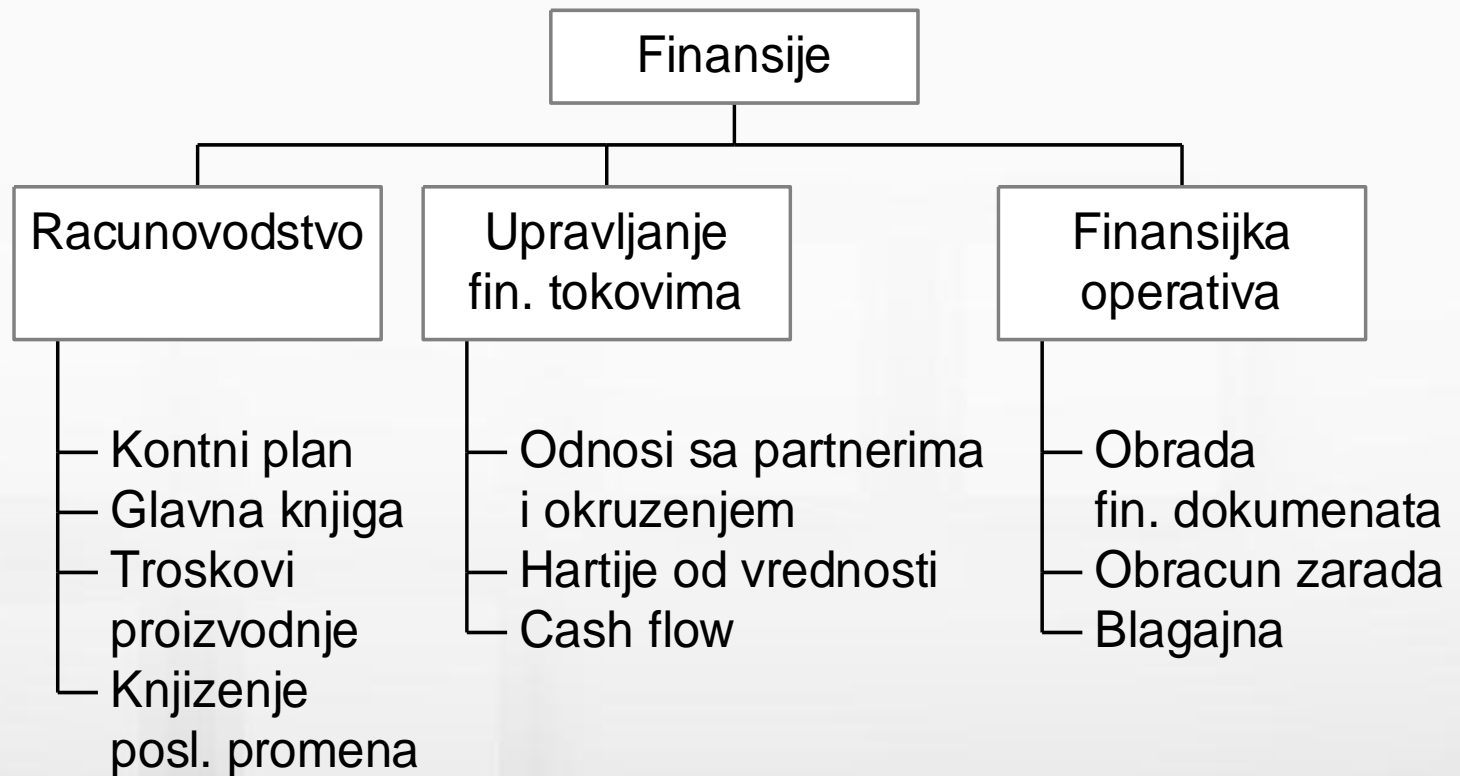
Finansije

Racunovodstvo

Kontni plan
Glavna knjiga
Troskovi proizvodnje
Knjizenje posl. promena

Upravljanje fin. tokovima

Odnosi sa partnerima i okruzenjem
Hartije od vrednosti
Cash flow

Finansijka operativa

Obrada fin. dokumenata
Obracun zarada
Blagajna